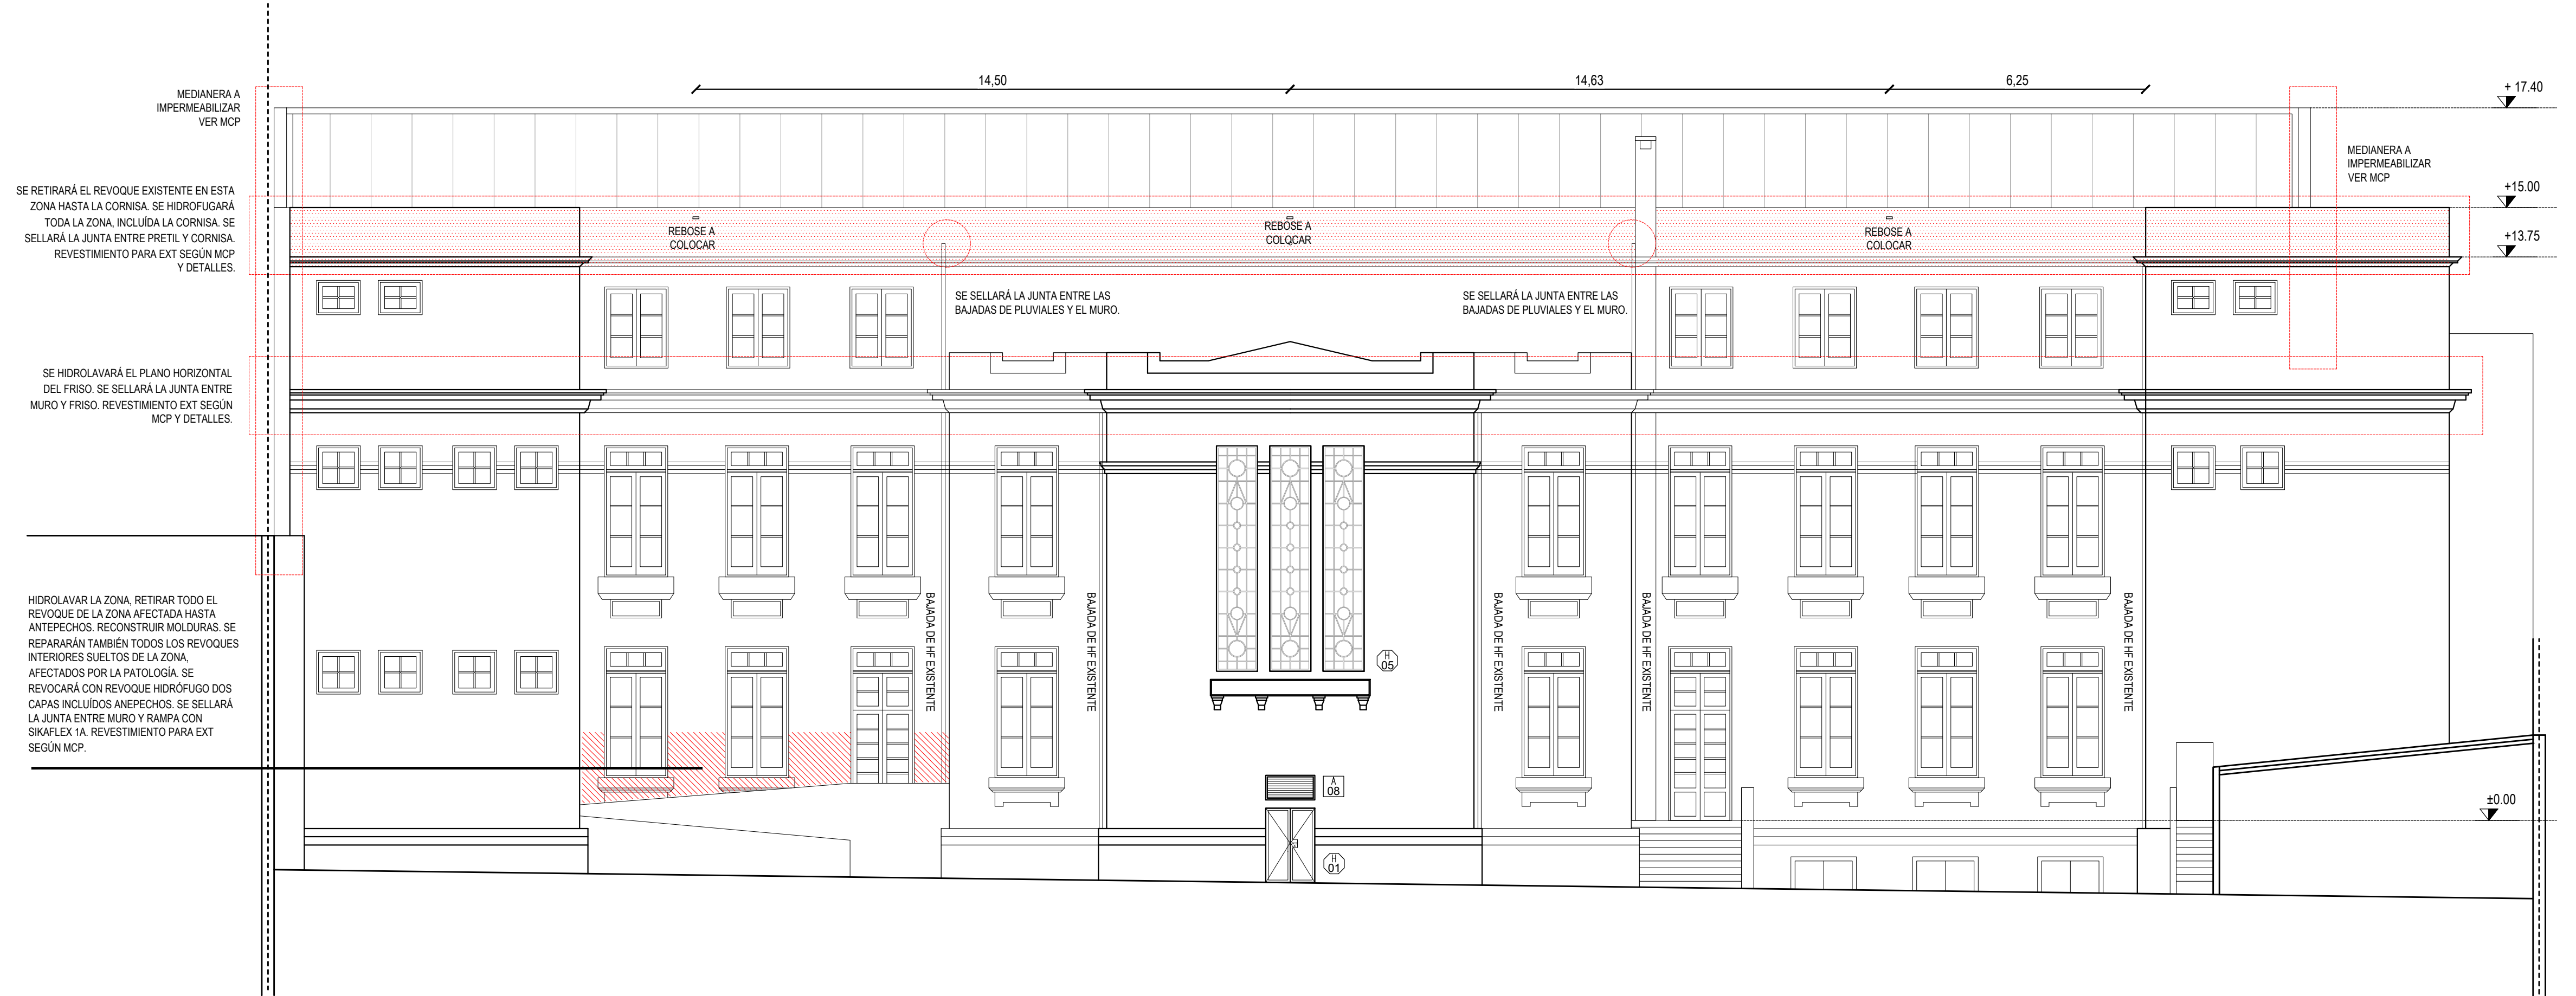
MEDIANERA A IMPERMEABILIZAR VER MCP

14,50

14,63

6,25

+ 17.40

MEDIANERA A IMPERMEABILIZAR VER MCP

SE RETIRARÁ EL REVOQUE EXISTENTE EN ESTA ZONA HASTA LA CORNISA. SE HIDROFUGARÁ TODA LA ZONA, INCLUÍDA LA CORNISA. SE SELLARÁ LA JUNTA ENTRE PRETIL Y CORNISA. REVESTIMIENTO PARA EXT SEGÚN MCP Y DETALLES.

REBOSE A COLOCAR

REBOSE A COLOCAR

REBOSE A COLOCAR

+15.00

+13.75

SE SELLARÁ LA JUNTA ENTRE LAS BAJADAS DE PLUVIALES Y EL MURO.

SE SELLARÁ LA JUNTA ENTRE LAS BAJADAS DE PLUVIALES Y EL MURO.

SE HIDROLAVARÁ EL PLANO HORIZONTAL DEL FRISO. SE SELLARÁ LA JUNTA ENTRE MURO Y FRISO. REVESTIMIENTO EXT SEGÚN MCP Y DETALLES.

HIDROLAVAR LA ZONA, RETIRAR TODO EL REVOQUE DE LA ZONA AFECTADA HASTA ANTEPECHOS. RECONSTRUIR MOLDURAS. SE REPARARÁN TAMBIÉN TODOS LOS REVOQUES INTERIORES SUELTOS DE LA ZONA, AFECTADOS POR LA PATOLOGÍA. SE REVOCARÁ CON REVOQUE HIDRÓFUGO DOS CAPAS INCLUÍDOS ANEPECHOS. SE SELLARÁ LA JUNTA ENTRE MURO Y RAMPA CON SIKAFLEX 1A. REVESTIMIENTO PARA EXT SEGÚN MCP.

BAJADA DE HF EXISTENTE

BAJADA DE HF EXISTENTE

H 05

BAJADA DE HF EXISTENTE

BAJADA DE HF EXISTENTE

BAJADA DE HF EXISTENTE

A 08

H 01

±0.00